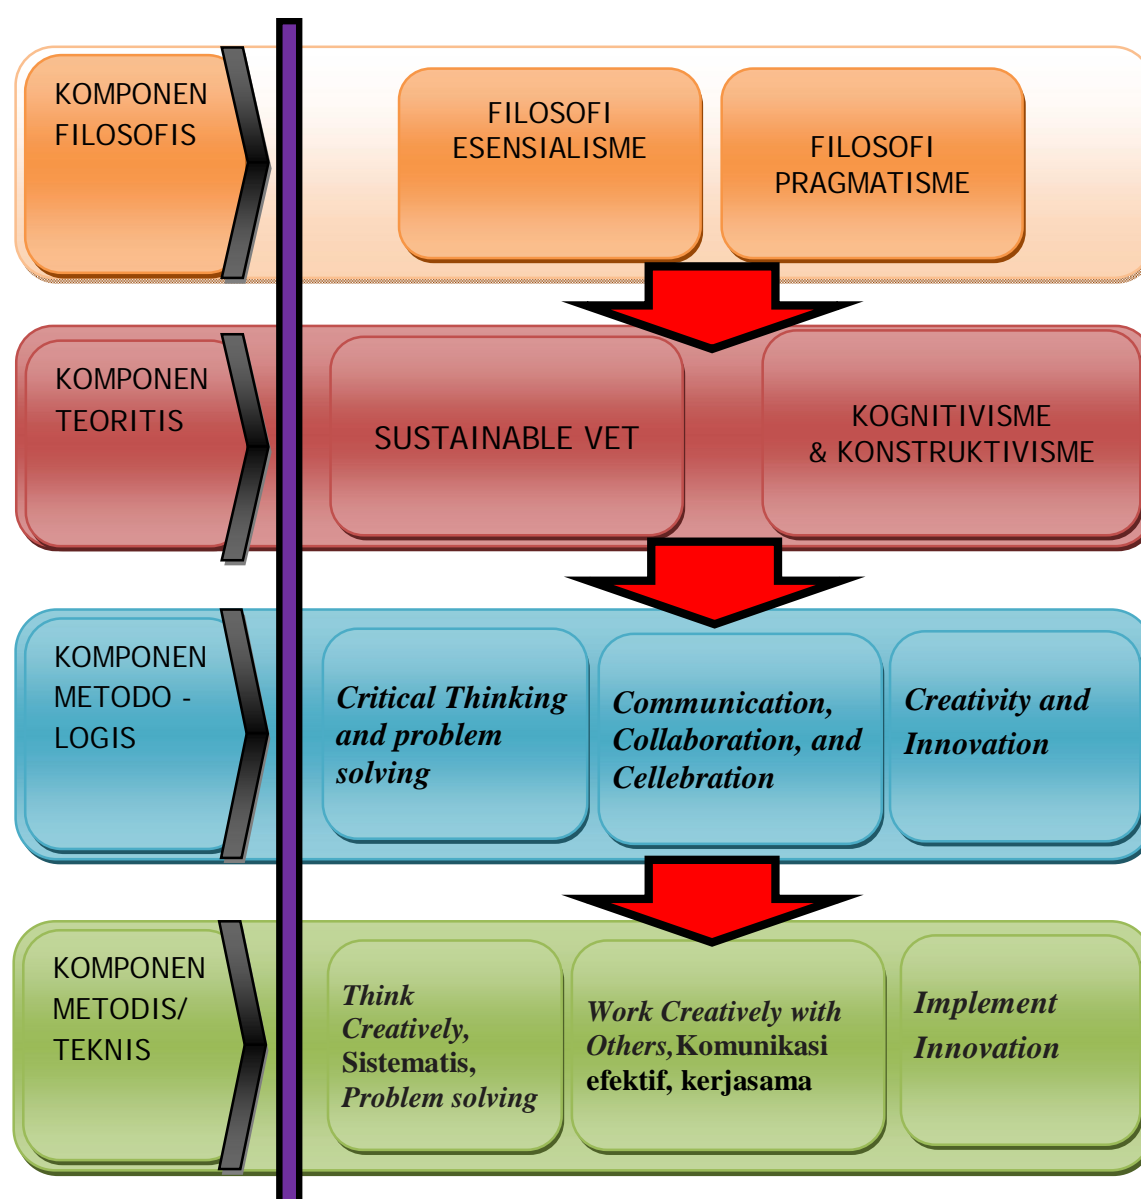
KOMPONEN FILOSOFIS

FILOSOFI ESENSIALISME

FILOSOFI PRAGMATISME

KOMPONEN TEORITIS

SUSTAINABLE VET

KOGNITIVISME & KONSTRUKTIVISME

KOMPONEN METODO - LOGIS

Critical Thinking and problem solving

Communication, Collaboration, and Cellebration

Creativity and Innovation

KOMPONEN METODIS/ TEKNIS

Think Creatively, Sistematis, Problem solving

Work Creatively with Others, Komunikasi efektif, kerjasama

Implement Innovation